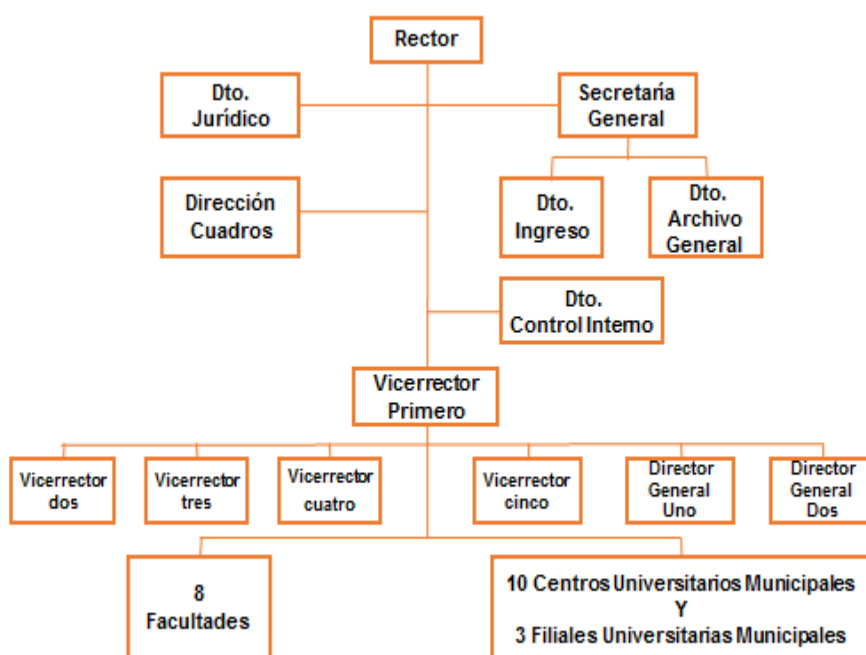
Rector

Dto. Jurídico

Secretaría General

Dto. Ingreso

Dto. Archivo General

Dirección Cuadros

Dto. Control Interno

Vicerrector Primero

Vicerrector dos

Vicerrector tres

Vicerrector cuatro

Vicerrector cinco

Director General Uno

Director General Dos

8 Facultades

10 Centros Universitarios Municipales Y 3 Filiales Universitarias Municipales